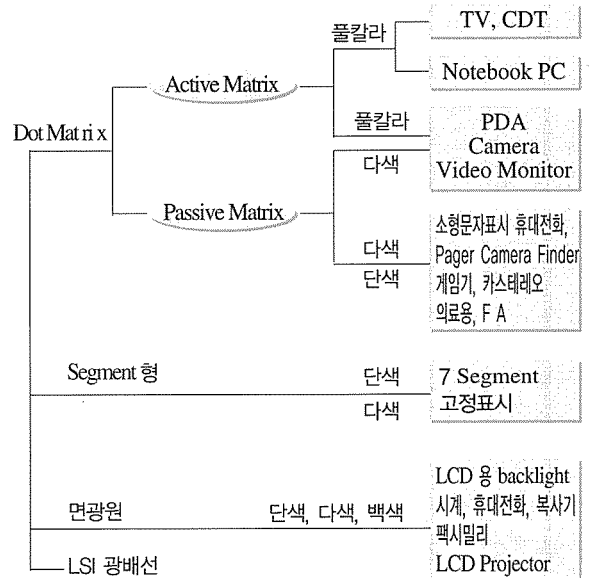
Dot Matri x

Active Matrix

풀칼라

TV, CDT

Notebook PC

풀칼라

PDA
Camera
Video Monitor

다색

Passive Matrix

다색

단색

소형문자표시 휴대전화,
Pager Camera Finder
게임기, 카스테레오
의료용, F A

Segment 형

단색

다색

7 Segment
고정표시

면광원

단색, 다색, 백색

LCD 용 backlight
시계, 휴대전화, 복사기
팩시밀리
LCD Projector

LSI 광배선